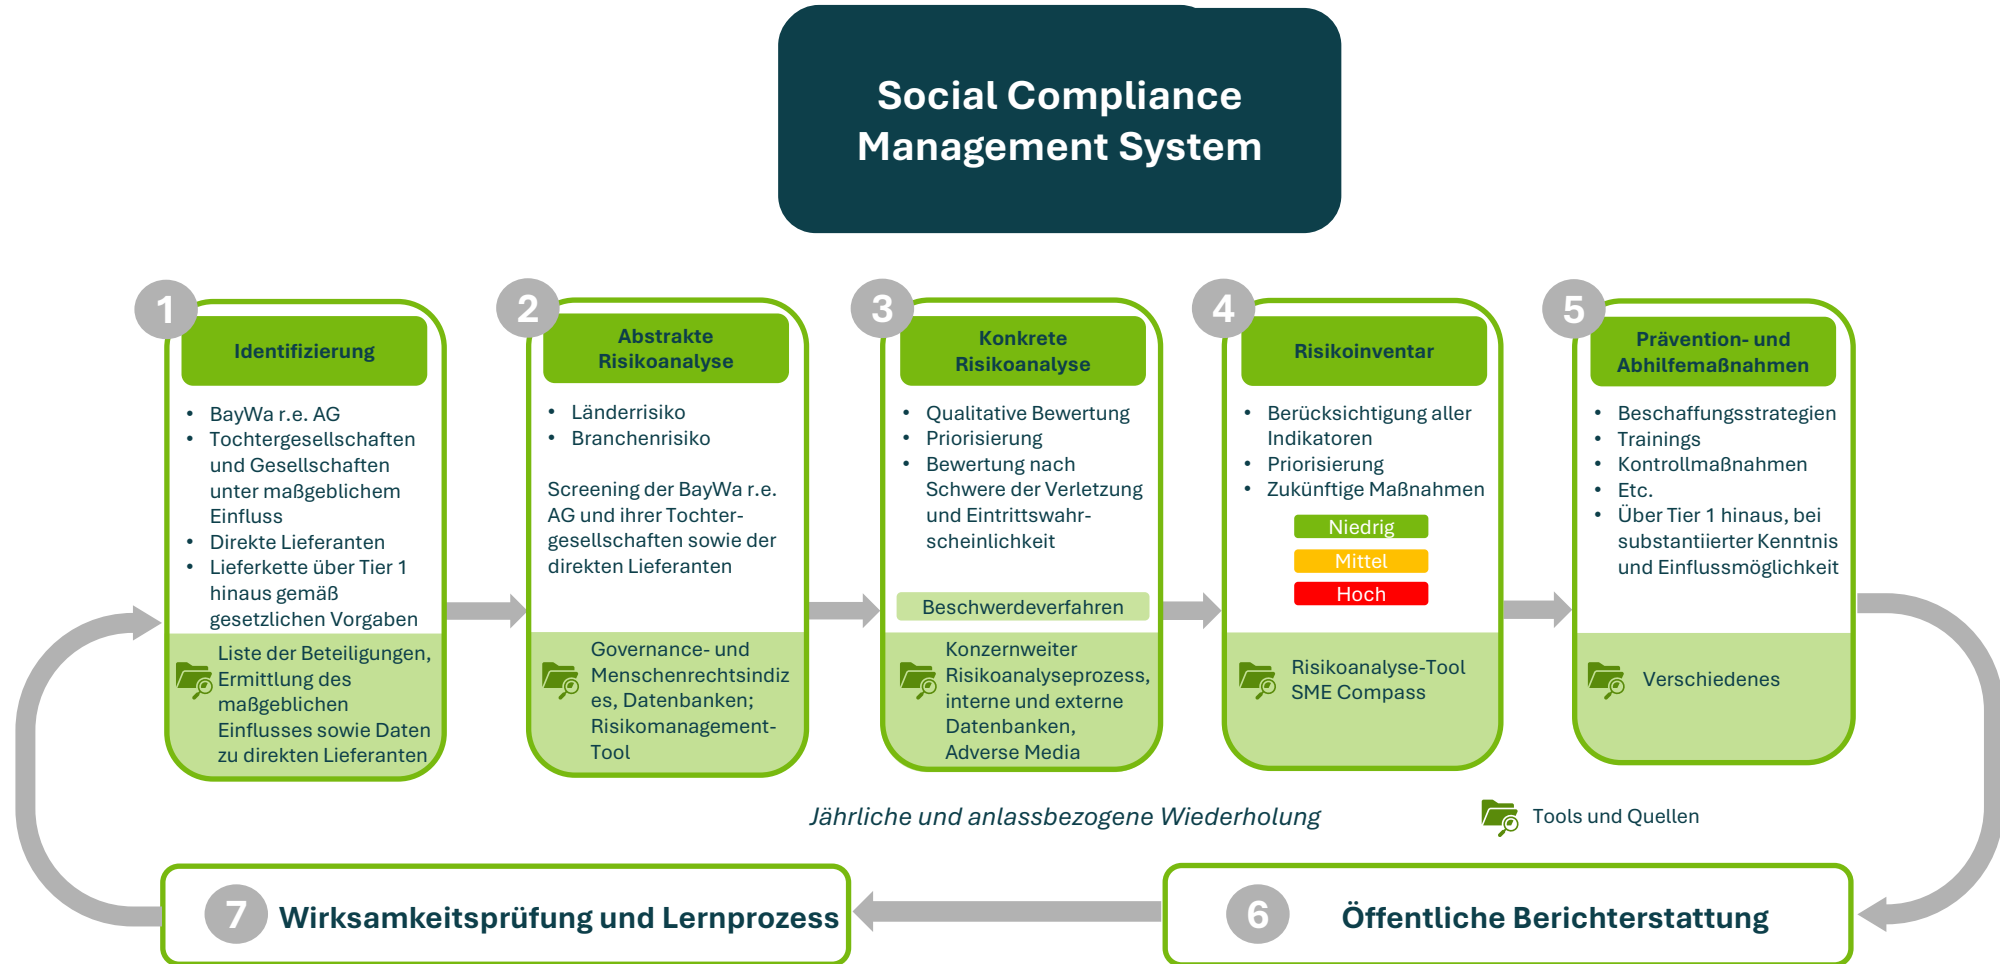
Social Compliance Management System

1
Identifizierung
- BayWa r.e. AG
- Tochtergesellschaften und Gesellschaften unter maßgeblichem Einfluss
- Direkte Lieferanten
- Lieferkette über Tier 1 hinaus gemäß gesetzlichen Vorgaben

Liste der Beteiligungen, Ermittlung des maßgeblichen Einflusses sowie Daten zu direkten Lieferanten

2
Abstrakte Risikoanalyse
- Länderrisiko
- Branchenrisiko

Screening der BayWa r.e. AG und ihrer Tochtergesellschaften sowie der direkten Lieferanten

Governance- und Menschenrechtsindizes, Datenbanken; Risikomanagement-Tool

3
Konkrete Risikoanalyse
- Qualitative Bewertung
- Priorisierung
- Bewertung nach Schwere der Verletzung und Eintrittswahrscheinlichkeit

Beschwerdeverfahren

Konzernweiter Risikoanalyseprozess, interne und externe Datenbanken, Adverse Media

4
Risikoinventar
- Berücksichtigung aller Indikatoren
- Priorisierung
- Zukünftige Maßnahmen

Niedrig
Mittel
Hoch

Risikoanalyse-Tool SME Compass

5
Prävention- und Abhilfemaßnahmen
- Beschaffungsstrategien
- Trainings
- Kontrollmaßnahmen
- Etc.
- Über Tier 1 hinaus, bei substantiierter Kenntnis und Einflussmöglichkeit

Verschiedenes

Jährliche und anlassbezogene Wiederholung

Tools und Quellen

7 Wirksamkeitsprüfung und Lernprozess

6 Öffentliche Berichterstattung